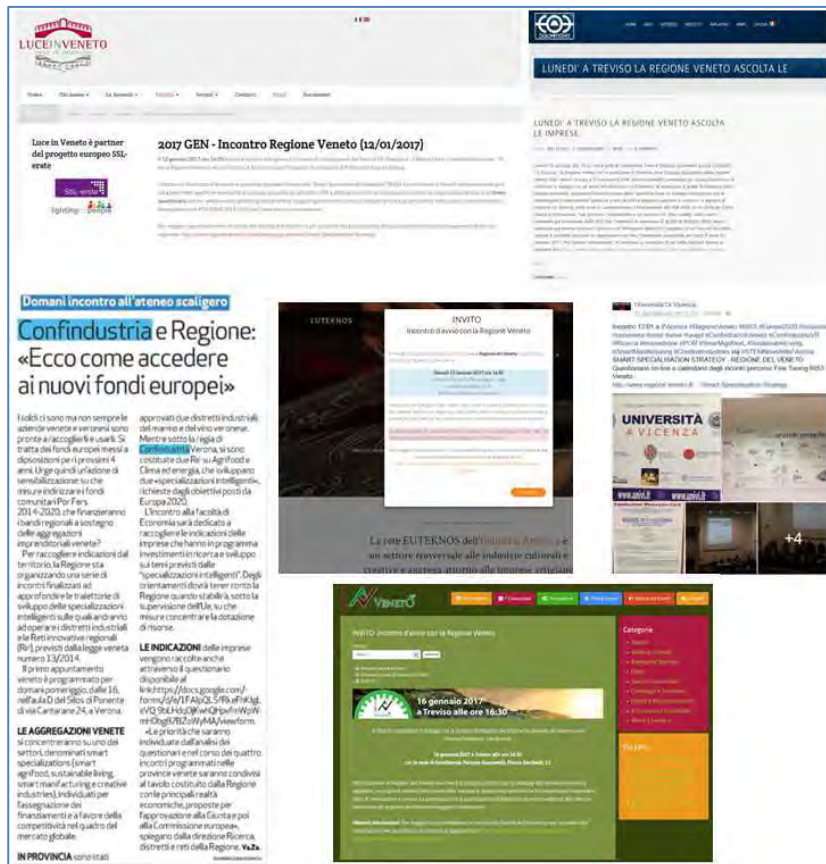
LUCE IN VENETO

Home Chi siamo Le Aziende Eventi Servizi Contatti News Documenti

Luce in Veneto è partner del progetto europeo SSL-erate

SSL-erate

lighting people

2017 GEN - Incontro Regione Veneto (12/01/2017)

LUNEDI' A TREVISO LA REGIONE VENETO ASCOLTA LE

LUNEDI' A TREVISO LA REGIONE VENETO ASCOLTA LE IMPRESE

Domani incontro all'ateneo scaligero

Confindustria e Regione: «Ecco come accedere ai nuovi fondi europei»

I soldi ci sono ma non sempre le aziende venete e veronesi sono pronte a raccoglierli e usarli. Si tratta dei fondi europei messi a disposizione per i prossimi 4 anni. Urge quindi un'azione di sensibilizzazione: su che misure indirizzare i fondi comunitari Por Fers 2014-2020, che finanzieranno i bandi regionali a sostegno delle aggregazioni imprenditoriali venete?

Per raccogliere indicazioni dal territorio, la Regione sta organizzando una serie di incontri finalizzati ad approfondire le traiettorie di sviluppo delle specializzazioni intelligenti sulle quali andranno ad operare i distretti industriali e le Reti innovative regionali (Rir), previsti dalla legge veneta numero 13/2014.

Il primo appuntamento veneto è programmato per domani pomeriggio, dalle 16, nell'aula D del Silos di Ponente di via Cantarane 24, a Verona.

LE AGGREGAZIONI VENETE si concentreranno su uno dei settori, denominati smart specializations (smart agrifood, sustainable living, smart manufacturing e creative industries), individuati per l'assegnazione dei finanziamenti e a favore della competitività nel quadro del mercato globale.

IN PROVINCIA sono stati

approvati due distretti industriali del marmo e del vino veronese. Mentre sotto la regia di Confindustria Verona, si sono costituite due Rir: su AgriFood e Clima ed energia, che sviluppano due «specializzazioni intelligenti», richieste dagli obiettivi posti da Europa 2020.

L'incontro alla facoltà di Economia sarà dedicato a raccogliere le indicazioni delle imprese che hanno in programma investimenti in ricerca e sviluppo sui temi previsti dalle "specializzazioni intelligenti". Degli orientamenti dovrà tener conto la Regione quando stabilirà, sotto la supervisione dell'Ue, su che misure concentrare la dotazione di risorse.

LE INDICAZIONI delle imprese vengono raccolte anche attraverso il questionario disponibile al link:https://docs.google.com/forms/d/e/1FAIpQLSfKnFNKIgLeVQ9bLHdqDjKwrQHpxFnWpWmH0bgR7BZoWyMA/viewform.

«Le priorità che saranno individuate dall'analisi dei questionari e nel corso dei quattro incontri programmati nelle province venete saranno condivise al tavolo costituito dalla Regione con le principali realtà economiche, proposte per l'approvazione alla Giunta e poi alla Commissione europea», spiegano dalla direzione Ricerca, distretti e reti della Regione. Va.Za.

EUTEKNOS

INVITO

Incontro d'avvio con la Regione Veneto

La rete EUTEKNOS dell'Industria Artistica è un settore trasversale alle industrie culturali e creative e assegna attorno alle imprese artigiane

Università di Vicenza

Incontro 17.01 a #Vicenza #RegioneVeneto #RIS3 #Europa2020 ... SMART SPECIALISATION STRATEGY - REGIONE DEL VENETO

UNIVERSITÀ A VICENZA

+4

VENETO

INVITO: Incontro d'avvio con la Regione Veneto

16 gennaio 2017 a Treviso alle ore 16:30

Categorie

TAG CLOUD